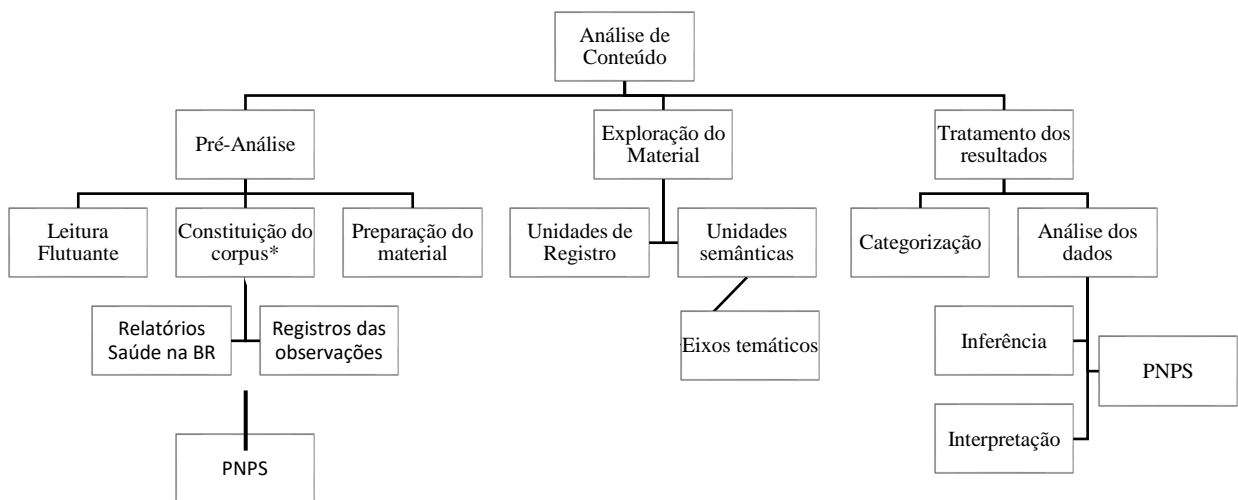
Análise de Conteúdo

Pré-Análise

Exploração do Material

Tratamento dos resultados

Leitura Flutuante

Constituição do corpus*

Preparação do material

Unidades de Registro

Unidades semânticas

Categorização

Análise dos dados

Relatórios Saúde na BR

Registros das observações

Eixos temáticos

Inferência

PNPS

Interpretação

PNPS